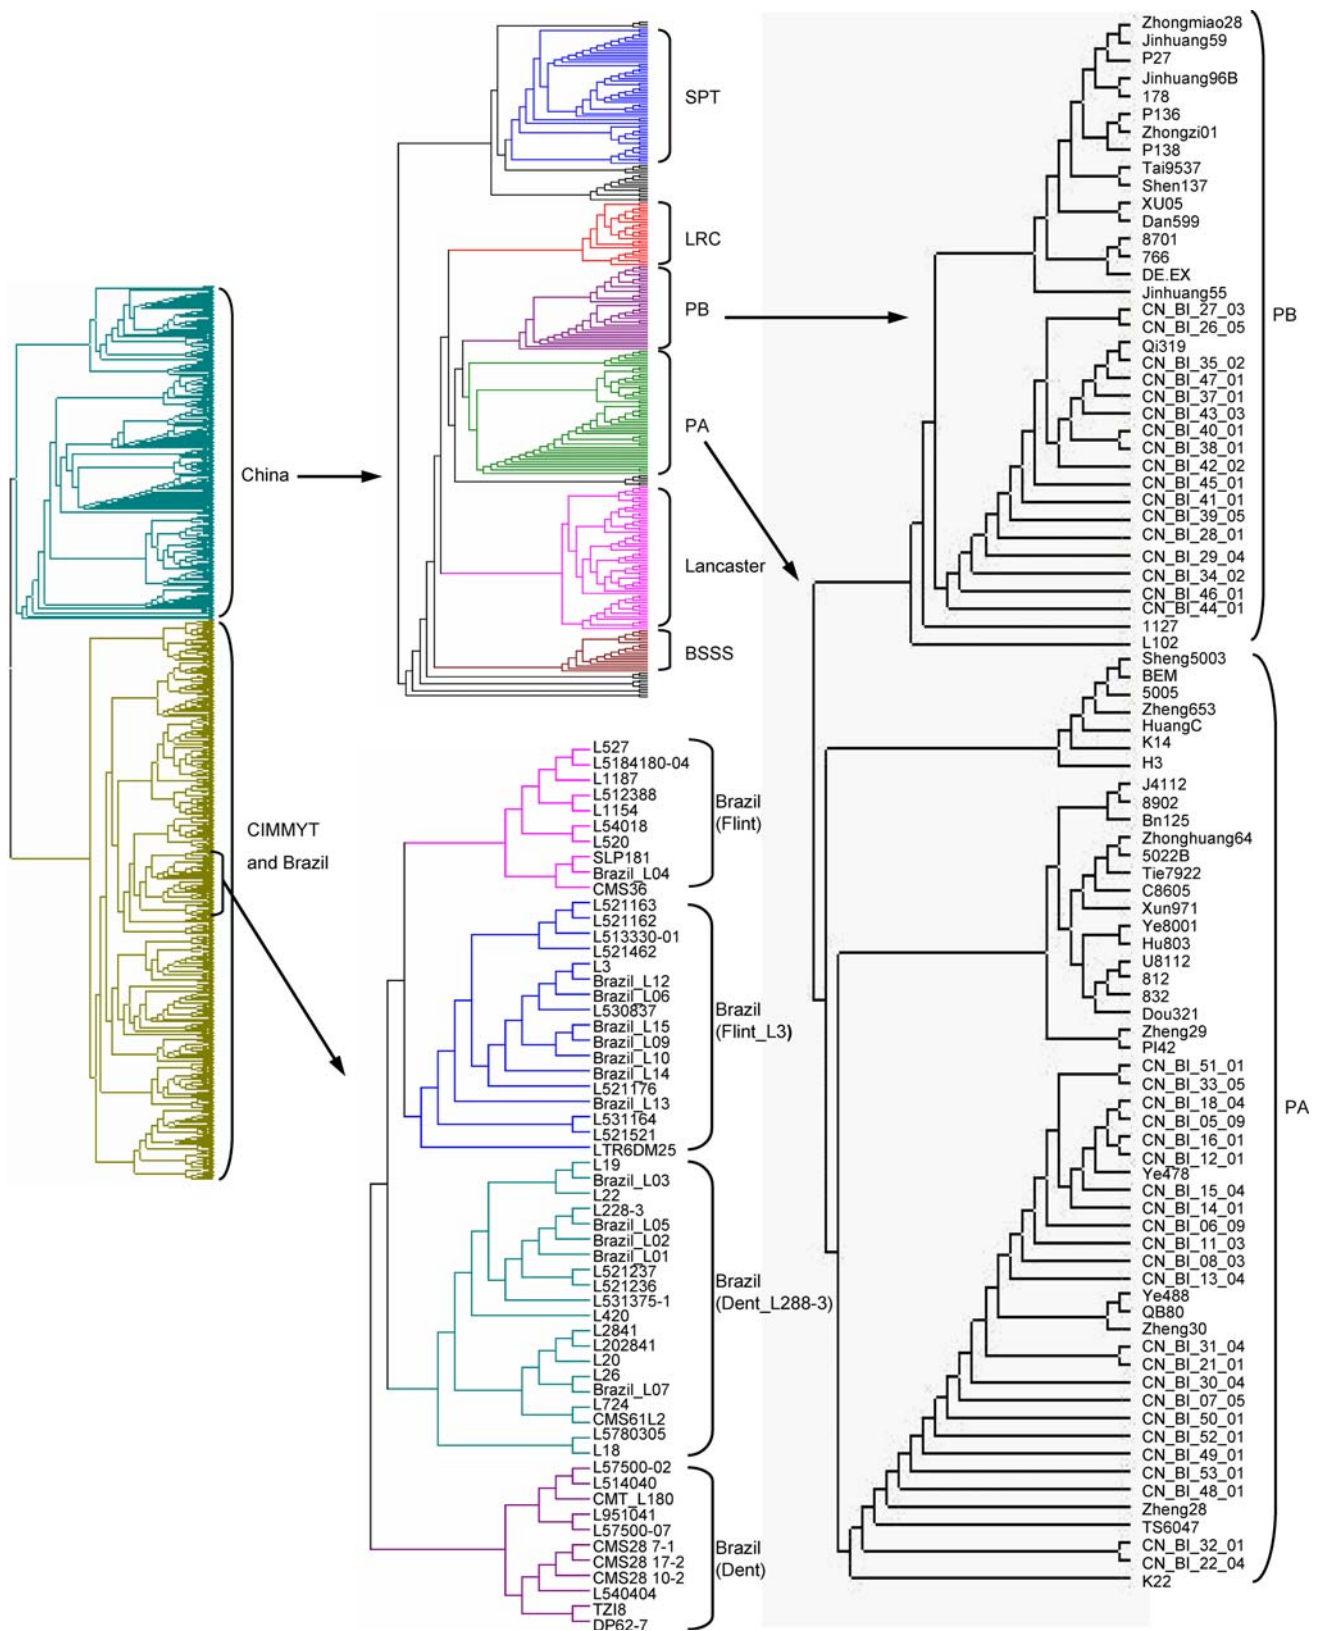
China

CIMMYT and Brazil

SPT

LRC

PB

PA

Lancaster

BSSS

L527
L5184180-04
L1187
L512388
L1154
L54018
L520
SLP181
Brazil_L04
CMS36
L521163
L521162
L513330-01
L521462
L3
Brazil_L12
Brazil_L06
L530837
Brazil_L15
Brazil_L09
Brazil_L10
Brazil_L14
L521176
Brazil_L13
L531164
L521521
LTR6DM25
L19
Brazil_L03
L22
L228-3
Brazil_L05
Brazil_L02
Brazil_L01
L521237
L521236
L531375-1
L420
L2841
L202841
L20
L26
Brazil_L07
L724
CMS61L2
L5780305
L18
L57500-02
L514040
CMT_L180
L951041
L57500-07
CMS28 7-1
CMS28 17-2
CMS28 10-2
L540404
TZI8
DP62-7

Brazil (Flint)

Brazil (Flint_L3)

Brazil (Dent_L288-3)

Brazil (Dent)

Zhongmiao28
Jinhuang59
P27
Jinhuang96B
178
P136
Zhongzi01
P138
Tai9537
Shen137
XU05
Dan599
8701
766
DE.EX
Jinhuang55
CN_BI_27_03
CN_BI_26_05
Qi319
CN_BI_35_02
CN_BI_47_01
CN_BI_37_01
CN_BI_43_03
CN_BI_40_01
CN_BI_38_01
CN_BI_42_02
CN_BI_45_01
CN_BI_41_01
CN_BI_39_05
CN_BI_28_01
CN_BI_29_04
CN_BI_34_02
CN_BI_46_01
CN_BI_44_01
1127
L102
Sheng5003
BEM
5005
Zheng653
HuangC
K14
H3
J4112
8902
Bn125
Zhonghuang64
5022B
Tie7922
C8605
Xun971
Ye8001
Hu803
U8112
812
832
Dou321
Zheng29
PI42
CN_BI_51_01
CN_BI_33_05
CN_BI_18_04
CN_BI_05_09
CN_BI_16_01
CN_BI_12_01
Ye478
CN_BI_15_04
CN_BI_14_01
CN_BI_06_09
CN_BI_11_03
CN_BI_08_03
CN_BI_13_04
Ye488
QB80
Zheng30
CN_BI_31_04
CN_BI_21_01
CN_BI_30_04
CN_BI_07_05
CN_BI_50_01
CN_BI_52_01
CN_BI_49_01
CN_BI_53_01
CN_BI_48_01
Zheng28
TS6047
CN_BI_32_01
CN_BI_22_04
K22

PB

PA